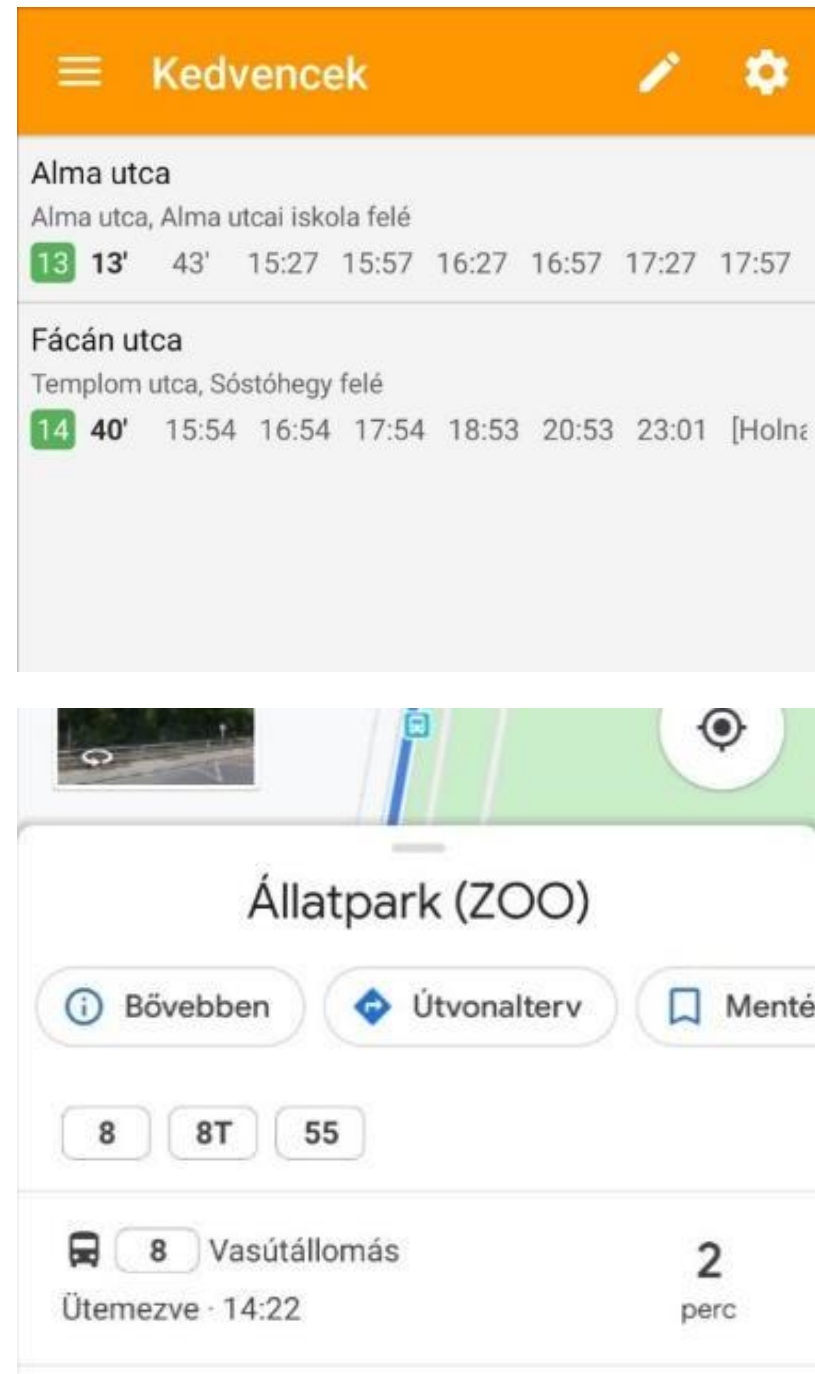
Kedvencek

Alma utca
Alma utca, Alma utcai iskola felé
13 13' 43' 15:27 15:57 16:27 16:57 17:27 17:57

Fácán utca
Templom utca, Sóstóhegy felé
14 40' 15:54 16:54 17:54 18:53 20:53 23:01 [Holna

Állatpark (ZOO)

Bővebben
Útvonalterv
Menté

8 8T 55

8 Vasútállomás
Ütemezve · 14:22
2
perc